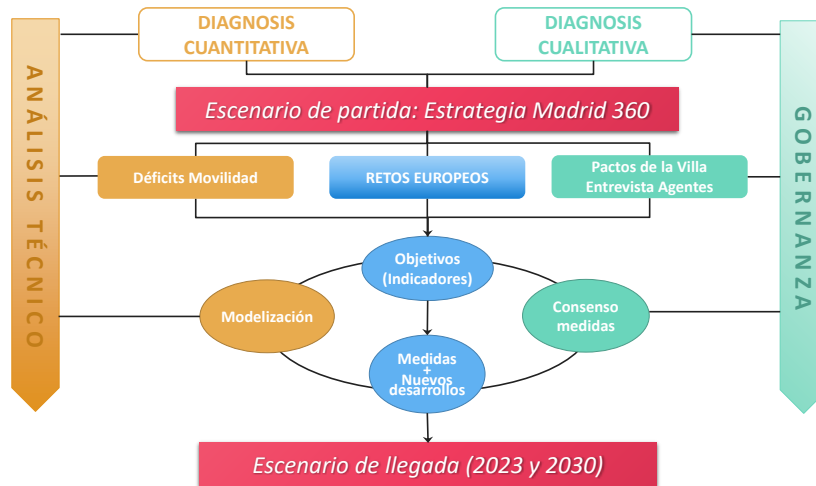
ANÁLISIS TÉCNICO

DIAGNOSIS CUANTITATIVA

DIAGNOSIS CUALITATIVA

GOBERNANZA

Escenario de partida: Estrategia Madrid 360

Déficits Movilidad

RETOS EUROPEOS

Pactos de la Villa
Entrevista Agentes

Objetivos (Indicadores)

Modelización

Consenso medidas

Medidas + Nuevos desarrollos

Escenario de llegada (2023 y 2030)